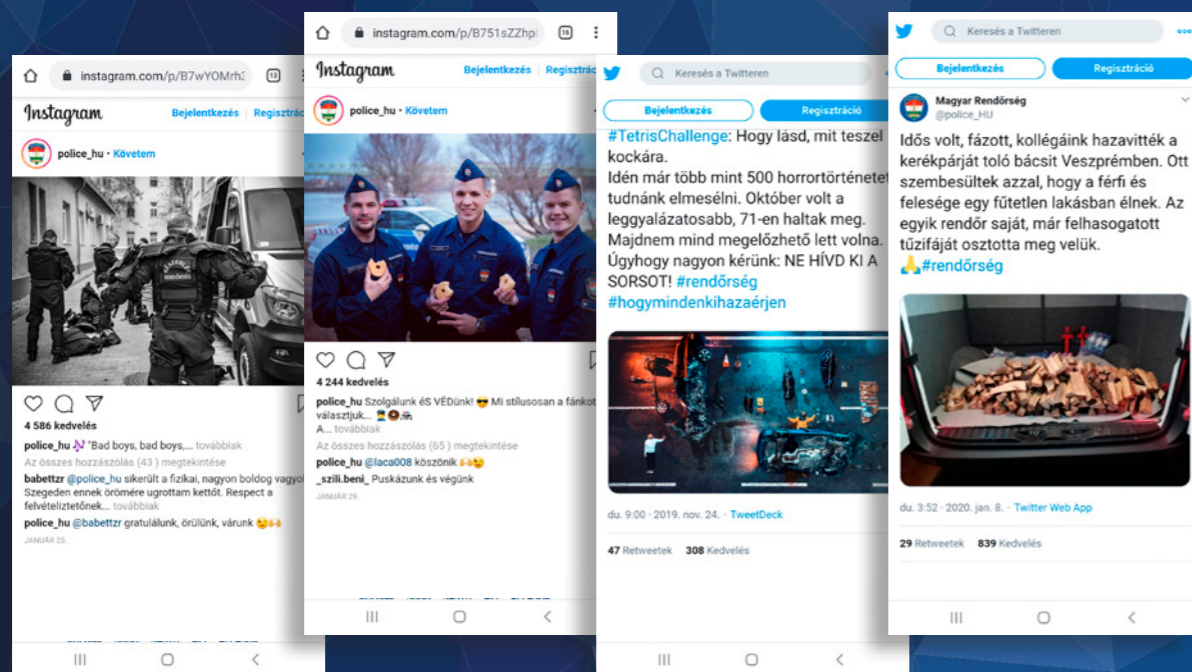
instagram.com/p/B7wYOMrh3
Instagram Bejelentkezés Regisztráció
police_hu • Követem
4 586 kedvelés
police_hu 🎶 "Bad boys, bad boys,... továbbiak
Az összes hozzászólás (43 ) megtekintése
babettzr @police_hu sikerült a fizikai, nagyon boldog vagyok Szegeden ennek örömére ugrottam kettőt. Respect a felvételiztetőknek... továbbiak
police_hu @babettzr gratulálunk, örülünk, várunk 😉🙌
JANUÁR 25.

instagram.com/p/B751sZZhp
Instagram Bejelentkezés Regisztráció
police_hu • Követem
4 244 kedvelés
police_hu Szolgálunk ÉS VÉDünk! 😎 Mi stílusosan a fánkot választjuk... 👮🍩🚓
A... továbbiak
Az összes hozzászólás (65 ) megtekintése
police_hu @laca008 köszönik 🙌😉
_szili.beni_ Puskázunk és végünk
JANUÁR 29.

Keresés a Twitteren
Bejelentkezés Regisztráció
#TetrisChallenge: Hogy lásd, mit teszel kockára.
Idén már több mint 500 horrortörténetet tudnánk elmesélni. Október volt a leggyalázatosabb, 71-en haltak meg. Majdnem mind megelőzhető lett volna. Úgyhogy nagyon kérünk: NE HÍVD KI A SORSOT! #rendőrség #hogymindenkihazaérjen
du. 9:00 · 2019. nov. 24. · TweetDeck
47 Retweetek 308 Kedvelés

Keresés a Twitteren
Bejelentkezés Regisztráció
Magyar Rendőrség
@police_HU
Idős volt, fázott, kollégáink hazavitték a kerékpárját toló bácsit Veszprémben. Ott szembesültek azzal, hogy a férfi és felesége egy fűtetlen lakásban élnek. Az egyik rendőr saját, már felhasogatott tűzifáját osztotta meg velük.
🙏#rendőrség
du. 3:52 · 2020. jan. 8. · Twitter Web App
29 Retweetek 839 Kedvelés